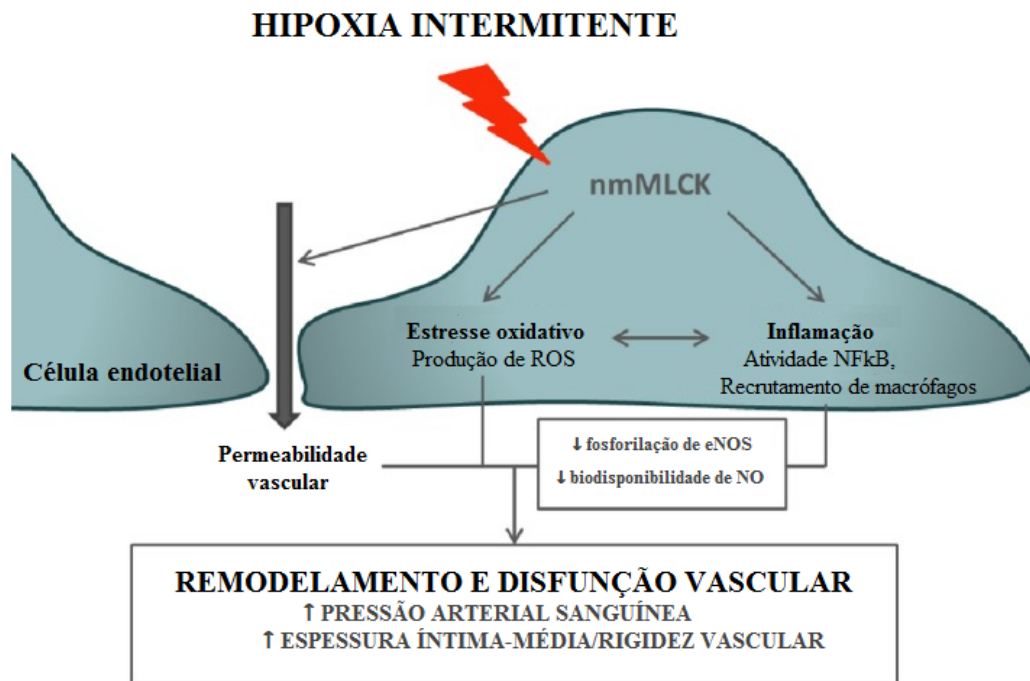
HIPOXIA INTERMITENTE

nmMLCK

Célula endotelial

Estresse oxidativo
Produção de ROS

Inflamação
Atividade NFkB,
Recrutamento de macrófagos

Permeabilidade vascular

↓ fosforilação de eNOS
↓ biodisponibilidade de NO

REMODELAMENTO E DISFUNÇÃO VASCULAR
↑ PRESSÃO ARTERIAL SANGUÍNEA
↑ ESPESSURA ÍNTIMA-MÉDIA/RIGIDEZ VASCULAR